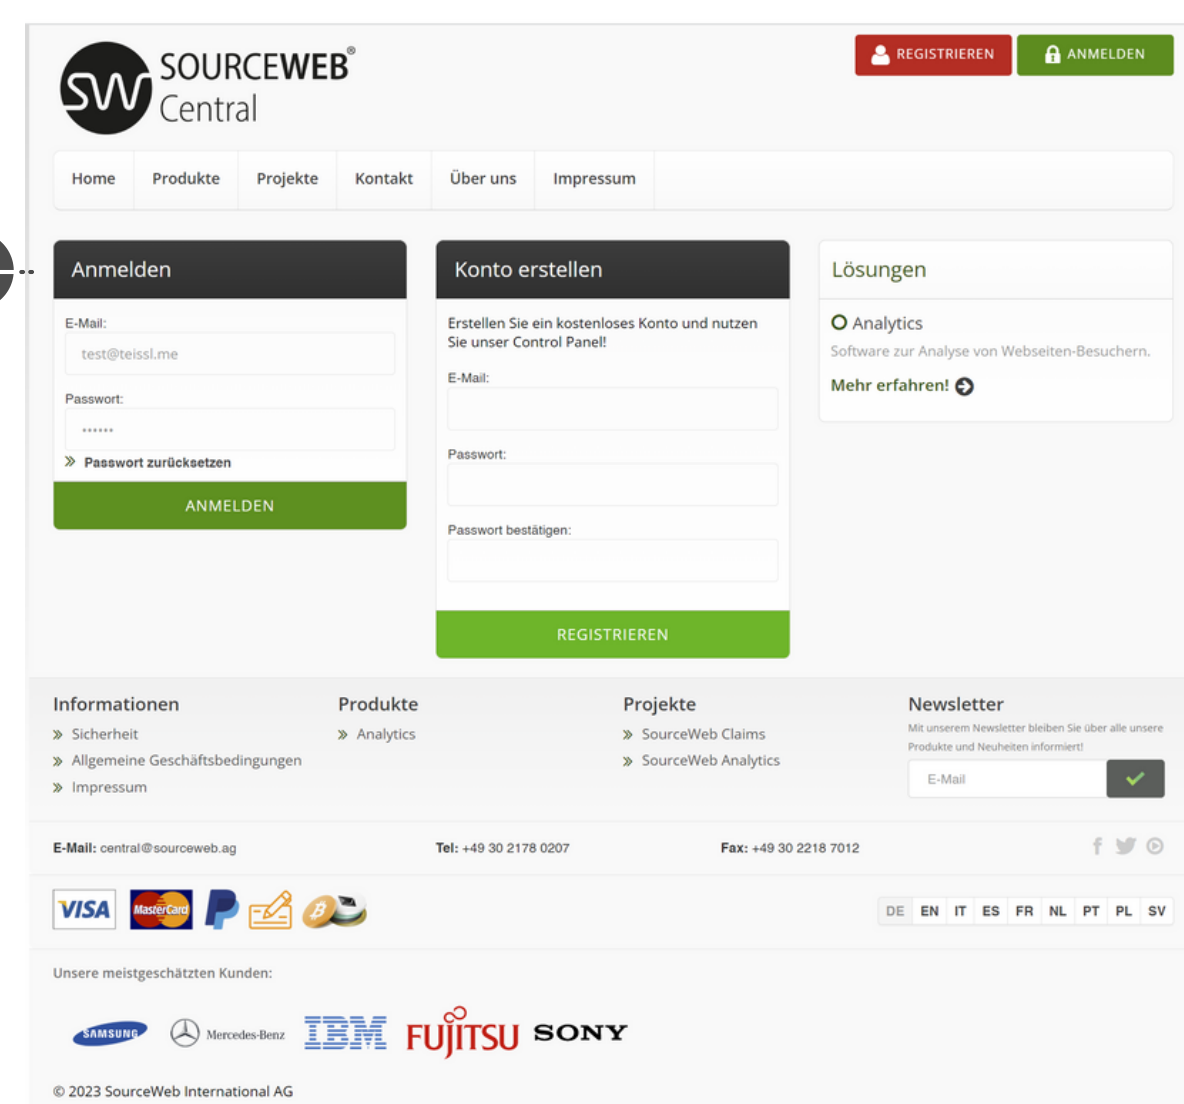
SW SOURCEWEB® Central

REGISTRIEREN ANMELDEN

Home Produkte Projekte Kontakt Über uns Impressum

Anmelden

E-Mail:
test@teissl.me
Passwort:
••••••
» Passwort zurücksetzen
ANMELDEN

Konto erstellen

Erstellen Sie ein kostenloses Konto und nutzen Sie unser Control Panel!
E-Mail:
Passwort:
Passwort bestätigen:
REGISTRIEREN

Lösungen

Analytics
Software zur Analyse von Webseiten-Besuchern.
Mehr erfahren!

Informationen
» Sicherheit
» Allgemeine Geschäftsbedingungen
» Impressum

Produkte
» Analytics

Projekte
» SourceWeb Claims
» SourceWeb Analytics

Newsletter
Mit unserem Newsletter bleiben Sie über alle unsere Produkte und Neuheiten informiert!
E-Mail

E-Mail: central@sourceweb.ag Tel: +49 30 2178 0207 Fax: +49 30 2218 7012

VISA MasterCard

DE EN IT ES FR NL PT PL SV

Unsere meistgeschätzten Kunden:

SAMSUNG Mercedes-Benz IBM FUJITSU SONY

© 2023 SourceWeb International AG